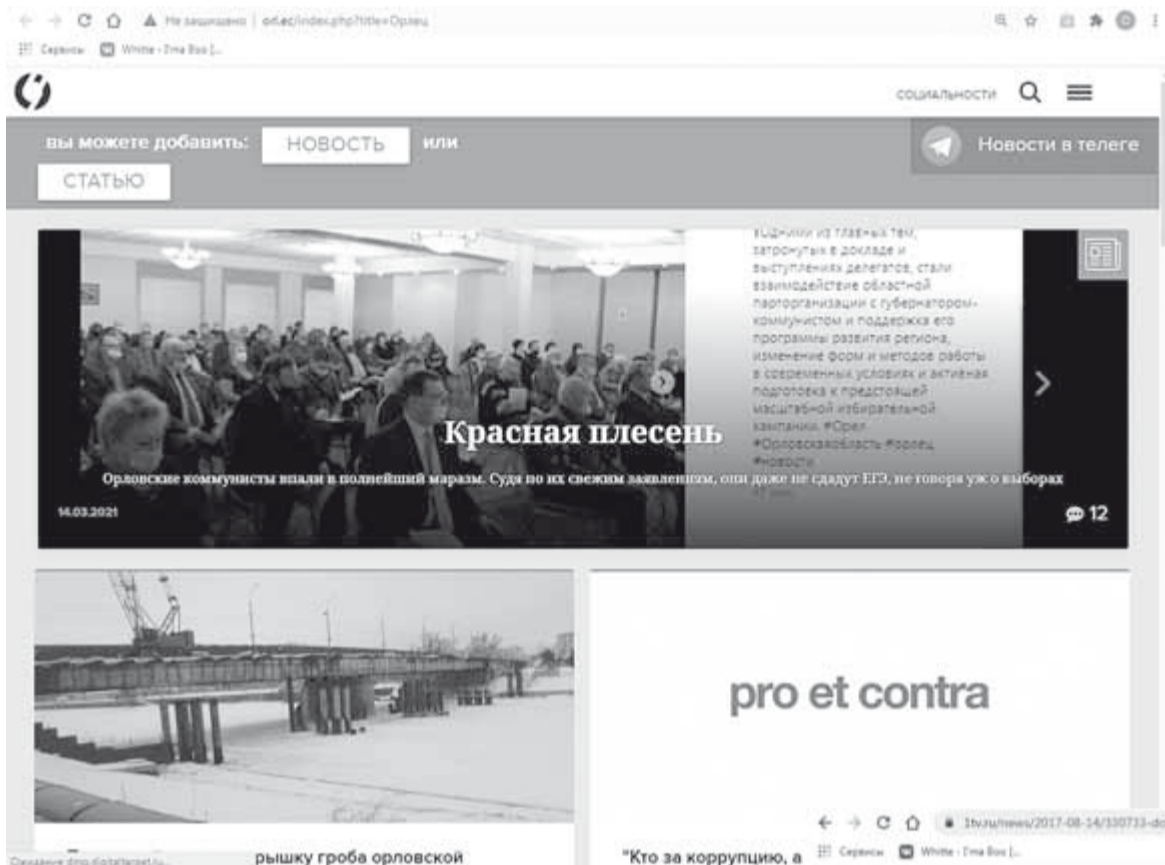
Не защищено | orl.ec/index.php?title=Орлец
Сервисы White - Іта Воз [...

СОЦИАЛЬНОСТИ

вы можете добавить: НОВОСТЬ или СТАТЬЮ

Новости в телеге

«Одними из главных тем, затронутых в докладе и выступлениях делегатов, стали взаимодействие областной парторганизации с губернатором-коммунистом и поддержка его программы развития региона, изменение форм и методов работы в современных условиях и активная подготовка к предстоящей масштабной избирательной кампании. #Орел #Орловскаяобласть #орлец #новости

Красная плесень

Орловские коммунисты впали в полнейший маразм. Судя по их свежим заявлениям, они даже не сдадут ЕГЭ, не говоря уж о выборах

14.03.2021

12

pro et contra

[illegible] рышку гроба орловской

"Кто за коррупцию, а

1tv.ru/news/2017-08-14/330733-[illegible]
Сервисы White - Іта Воз [...

Ожидание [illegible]